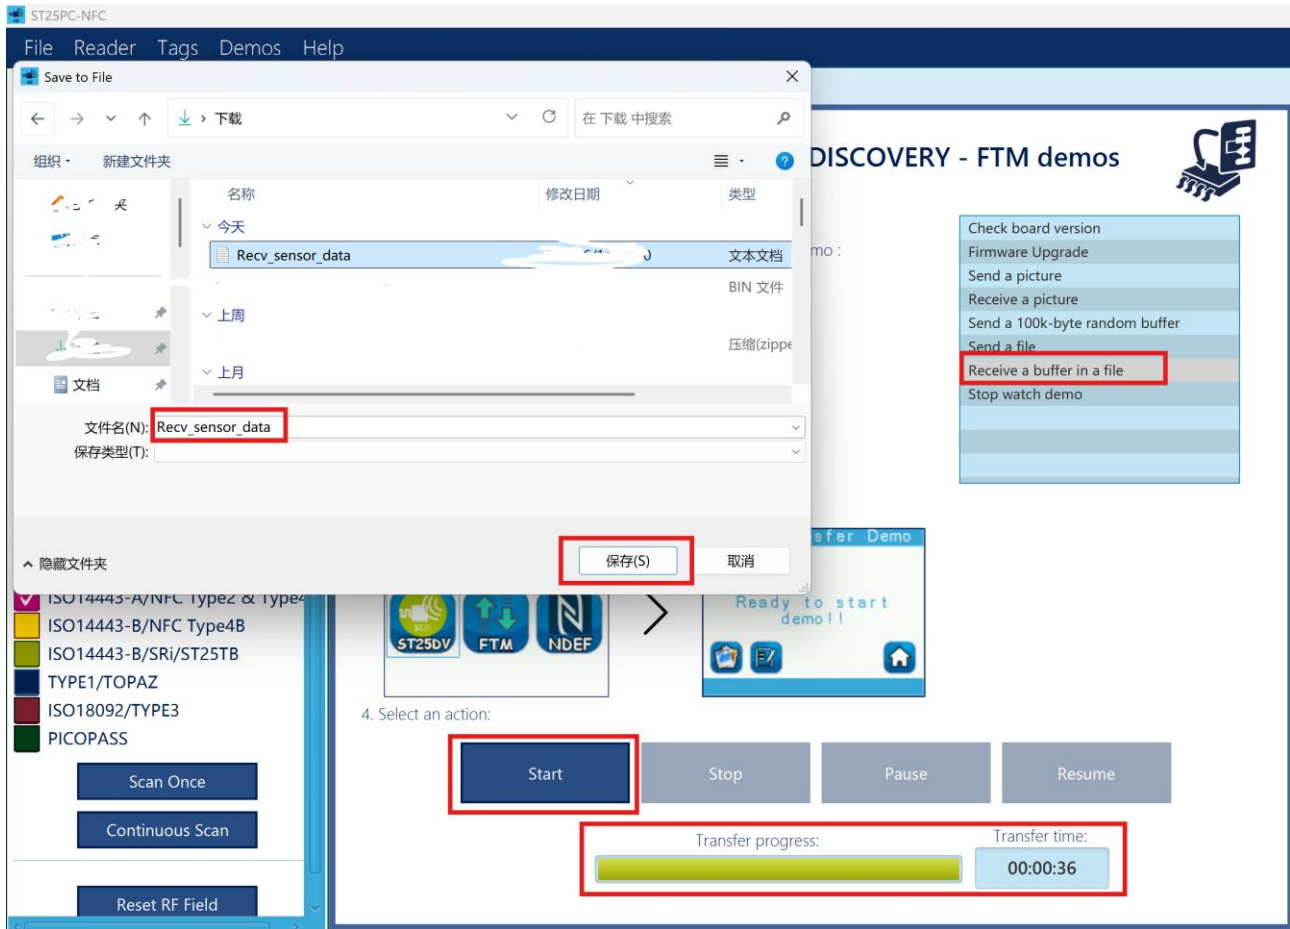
ST25PC-NFC

File Reader Tags Demos Help

Save to File

下载

在 下载 中搜索

组织 · 新建文件夹

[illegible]

文档

名称 修改日期 类型

今天

Recv_sensor_data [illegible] 文本文档

BIN 文件

上周

压缩(zippe

上月

文件名(N): Recv_sensor_data

保存类型(T):

隐藏文件夹

保存(S) 取消

DISCOVERY - FTM demos

mo :

Check board version
Firmware Upgrade
Send a picture
Receive a picture
Send a 100k-byte random buffer
Send a file
Receive a buffer in a file
Stop watch demo

ISO14443-A/NFC Type2 & Type4
ISO14443-B/NFC Type4B
ISO14443-B/SRi/ST25TB
TYPE1/TOPAZ
ISO18092/TYPE3
PICOPASS

Scan Once
Continuous Scan
Reset RF Field

ST25DV FTM NDEF

sfer Demo

Ready to start demo!!

4. Select an action:

Start Stop Pause Resume

Transfer progress:

Transfer time:
00:00:36